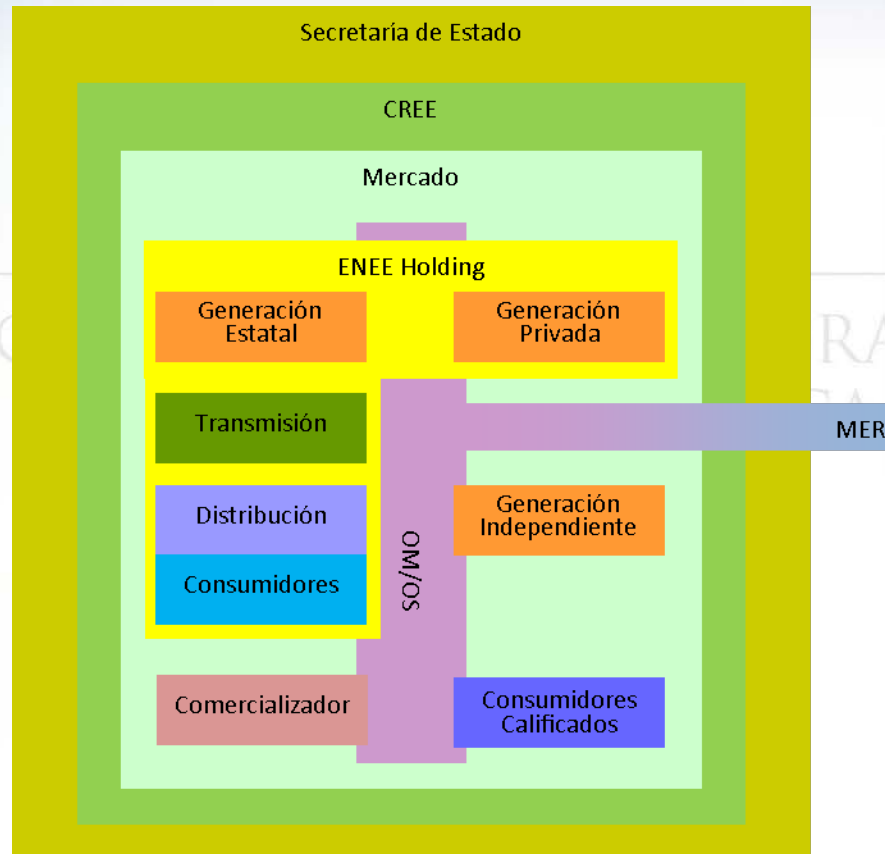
Secretaria de Estado

CREE

Mercado

ENEE Holding

Generación Estatal

Generación Privada

Transmisión

Distribución

Consumidores

MER

Generación Independiente

OM/OS

Comercializador

Consumidores Calificados